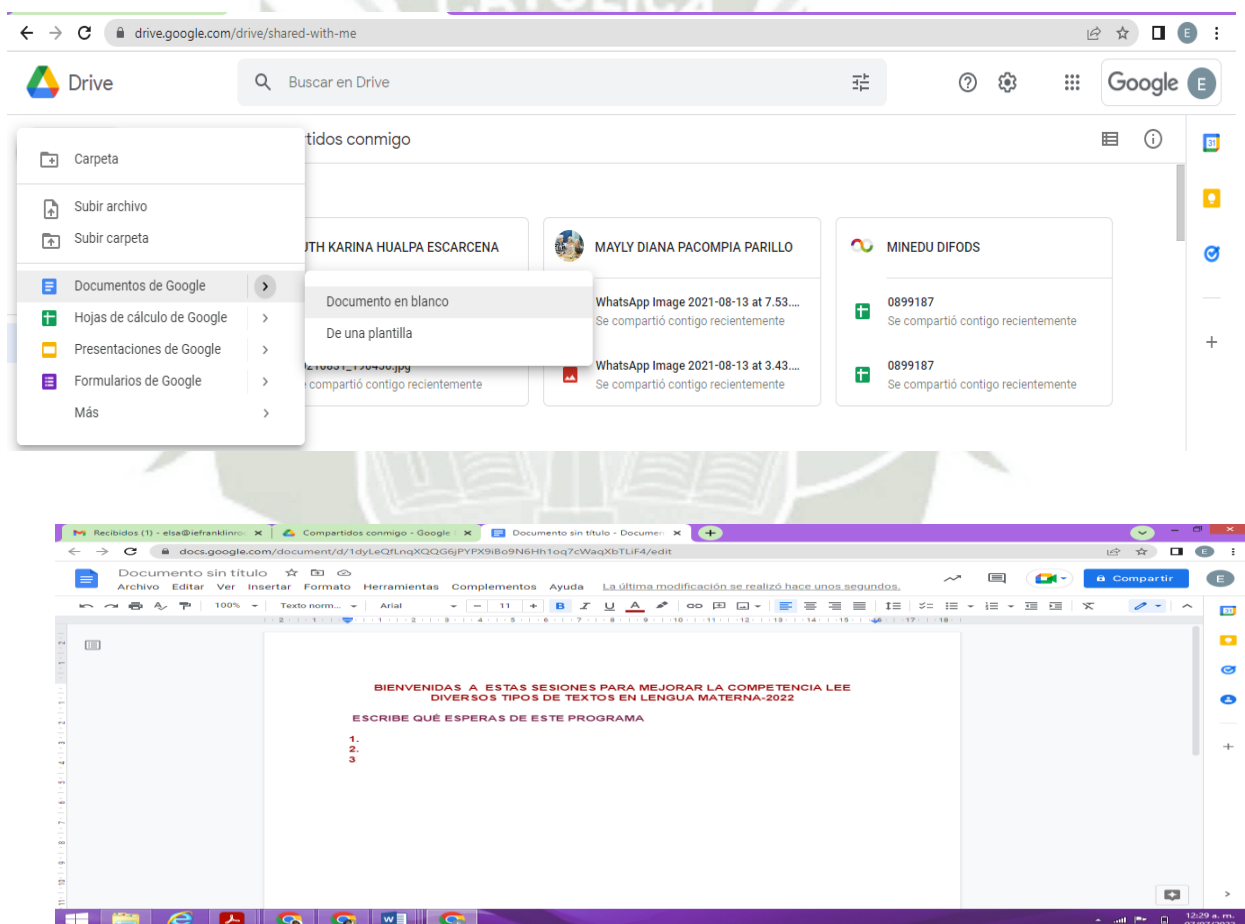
drive.google.com/drive/shared-with-me

Drive

Buscar en Drive

Google E

rtidos conmigo

Carpeta

Subir archivo

Subir carpeta

Documentos de Google

Hojas de cálculo de Google

Presentaciones de Google

Formularios de Google

Más

Documento en blanco

De una plantilla

UTH KARINA HUALPA ESCARCENA

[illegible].jpg
e compartió contigo recientemente

MAYLY DIANA PACOMPIA PARILLO

WhatsApp Image 2021-08-13 at 7.53....
Se compartió contigo recientemente

WhatsApp Image 2021-08-13 at 3.43....
Se compartió contigo recientemente

MINEDU DIFODS

0899187
Se compartió contigo recientemente

0899187
Se compartió contigo recientemente

Recibidos (1) - elsa@iefranklinro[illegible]

Compartidos conmigo - Google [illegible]

Documento sin título - Documen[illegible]

docs.google.com/document/d/1dyLeQfLnqXQQG6jPYPX9iBo9N6Hh1oq7cWaqXbTLiF4/edit

Documento sin título

Archivo Editar Ver Insertar Formato Herramientas Complementos Ayuda La última modificación se realizó hace unos segundos.

Compartir

E

100% Texto norm... Arial 11

BIENVENIDAS A ESTAS SESIONES PARA MEJORAR LA COMPETENCIA LEE DIVERSOS TIPOS DE TEXTOS EN LENGUA MATERNA-2022

ESCRIBE QUÉ ESPERAS DE ESTE PROGRAMA

1.
2.
3

12:29 a. m.
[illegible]